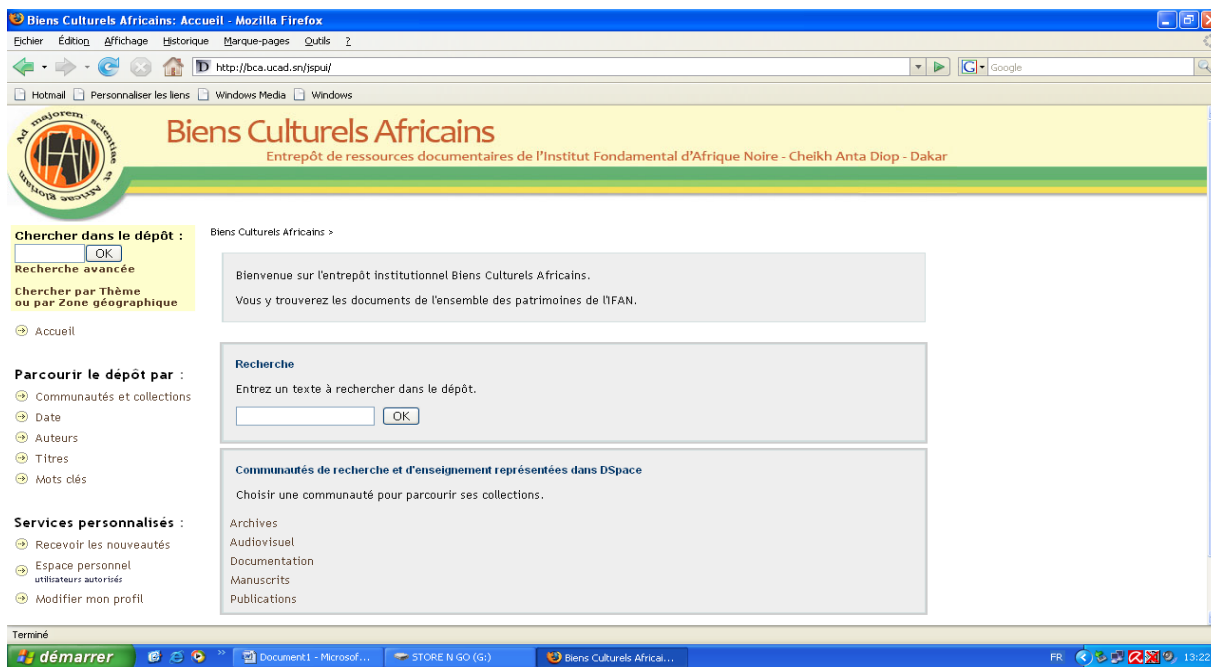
Biens Culturels Africains: Accueil - Mozilla Firefox

Fichier Édition Affichage Historique Marque-pages Outils ?

http://bca.ucad.sn/jspui/

Google

Hotmail Personnaliser les liens Windows Media Windows

Ad majorem scientiae et Africae gloriam

IFAN

Biens Culturels Africains

Entrepôt de ressources documentaires de l'Institut Fondamental d'Afrique Noire - Cheikh Anta Diop - Dakar

Chercher dans le dépôt :

OK

Recherche avancée

Chercher par Thème ou par Zone géographique

Accueil

Parcourir le dépôt par :

Communautés et collections

Date

Auteurs

Titres

Mots clés

Services personnalisés :

Recevoir les nouveautés

Espace personnel utilisateurs autorisés

Modifier mon profil

Biens Culturels Africains >

Bienvenue sur l'entrepôt institutionnel Biens Culturels Africains.

Vous y trouverez les documents de l'ensemble des patrimoines de l'IFAN.

Recherche

Entrez un texte à rechercher dans le dépôt.

OK

Communautés de recherche et d'enseignement représentées dans DSpace

Choisir une communauté pour parcourir ses collections.

Archives

Audiovisuel

Documentation

Manuscrits

Publications

Terminé

démarrer

Document1 - Microsof...

STORE N GO (G:)

Biens Culturels Africai...

FR

13:22